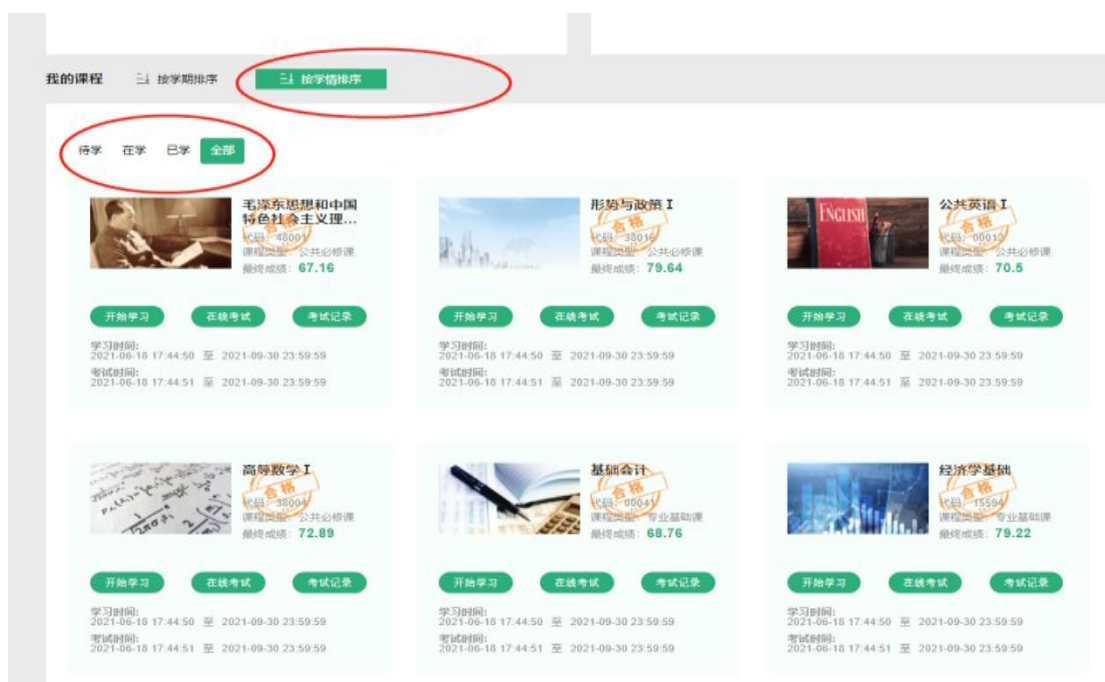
我的课程 按学期排序 按学情排序

待学 在学 已学 全部

毛泽东思想和中国特色社会主义理...
合格
代码：48001
课程类型：公共必修课
最终成绩：67.16
开始学习 在线考试 考试记录
学习时间：
2021-06-18 17:44:50 至 2021-09-30 23:59:59
考试时间：
2021-06-18 17:44:51 至 2021-09-30 23:59:59

形势与政策 I
合格
代码：38016
课程类型：公共必修课
最终成绩：79.64
开始学习 在线考试 考试记录
学习时间：
2021-06-18 17:44:50 至 2021-09-30 23:59:59
考试时间：
2021-06-18 17:44:51 至 2021-09-30 23:59:59

ENGLISH
公共英语 I
合格
代码：00012
课程类型：公共必修课
最终成绩：70.5
开始学习 在线考试 考试记录
学习时间：
2021-06-18 17:44:50 至 2021-09-30 23:59:59
考试时间：
2021-06-18 17:44:51 至 2021-09-30 23:59:59

高等数学 I
合格
代码：38004
课程类型：公共必修课
最终成绩：72.89
开始学习 在线考试 考试记录
学习时间：
2021-06-18 17:44:50 至 2021-09-30 23:59:59
考试时间：
2021-06-18 17:44:51 至 2021-09-30 23:59:59

基础会计
合格
代码：00041
课程类型：专业基础课
最终成绩：68.76
开始学习 在线考试 考试记录
学习时间：
2021-06-18 17:44:50 至 2021-09-30 23:59:59
考试时间：
2021-06-18 17:44:51 至 2021-09-30 23:59:59

经济学基础
合格
代码：15594
课程类型：专业基础课
最终成绩：79.22
开始学习 在线考试 考试记录
学习时间：
2021-06-18 17:44:50 至 2021-09-30 23:59:59
考试时间：
2021-06-18 17:44:51 至 2021-09-30 23:59:59